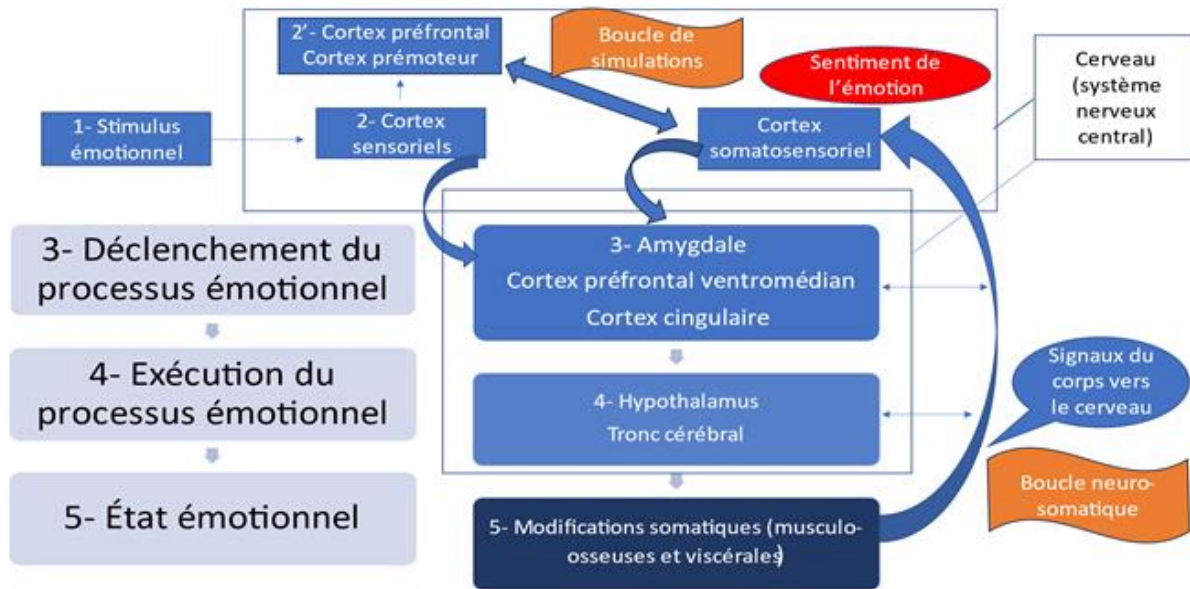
2'- Cortex préfrontal
Cortex prémoteur

Boucle de simulations

Sentiment de l'émotion

Cerveau (système nerveux central)

1- Stimulus émotionnel

2- Cortex sensoriels

Cortex somatosensoriel

3- Déclenchement du processus émotionnel

4- Exécution du processus émotionnel

5- État émotionnel

3- Amygdale
Cortex préfrontal ventromédian
Cortex cingulaire

4- Hypothalamus
Tronc cérébral

Signaux du corps vers le cerveau

Boucle neurosomatique

5- Modifications somatiques (musculo-osseuses et viscérales)